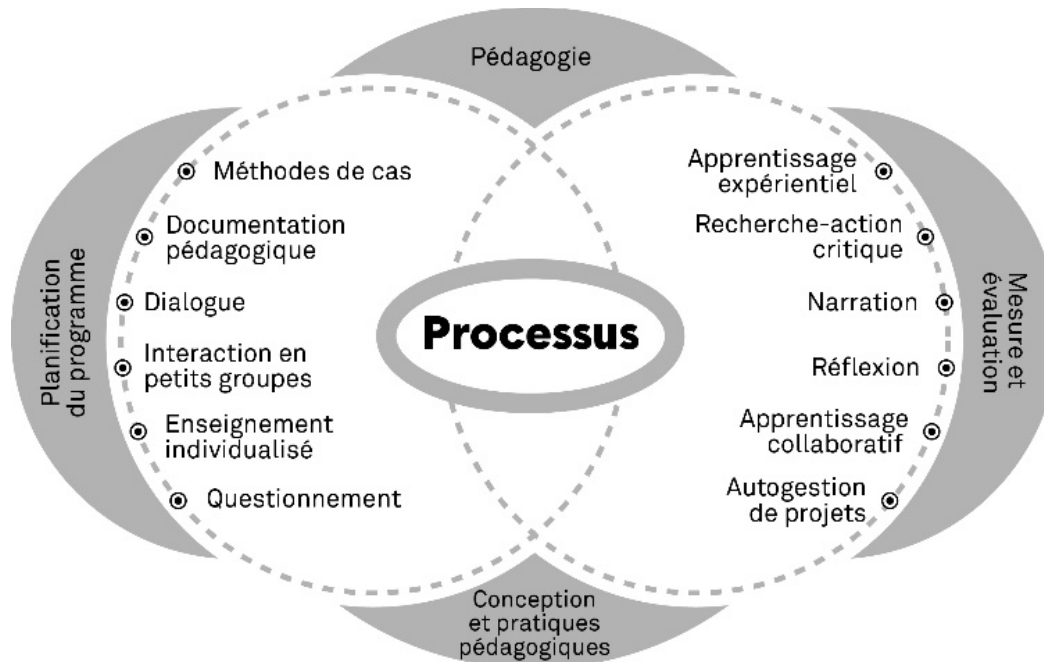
Pédagogie

Planification du programme

Méthodes de cas
Documentation pédagogique
Dialogue
Interaction en petits groupes
Enseignement individualisé
Questionnement

Processus

Apprentissage expérientiel
Recherche-action critique
Narration
Réflexion
Apprentissage collaboratif
Autogestion de projets

Mesure et évaluation

Conception et pratiques pédagogiques